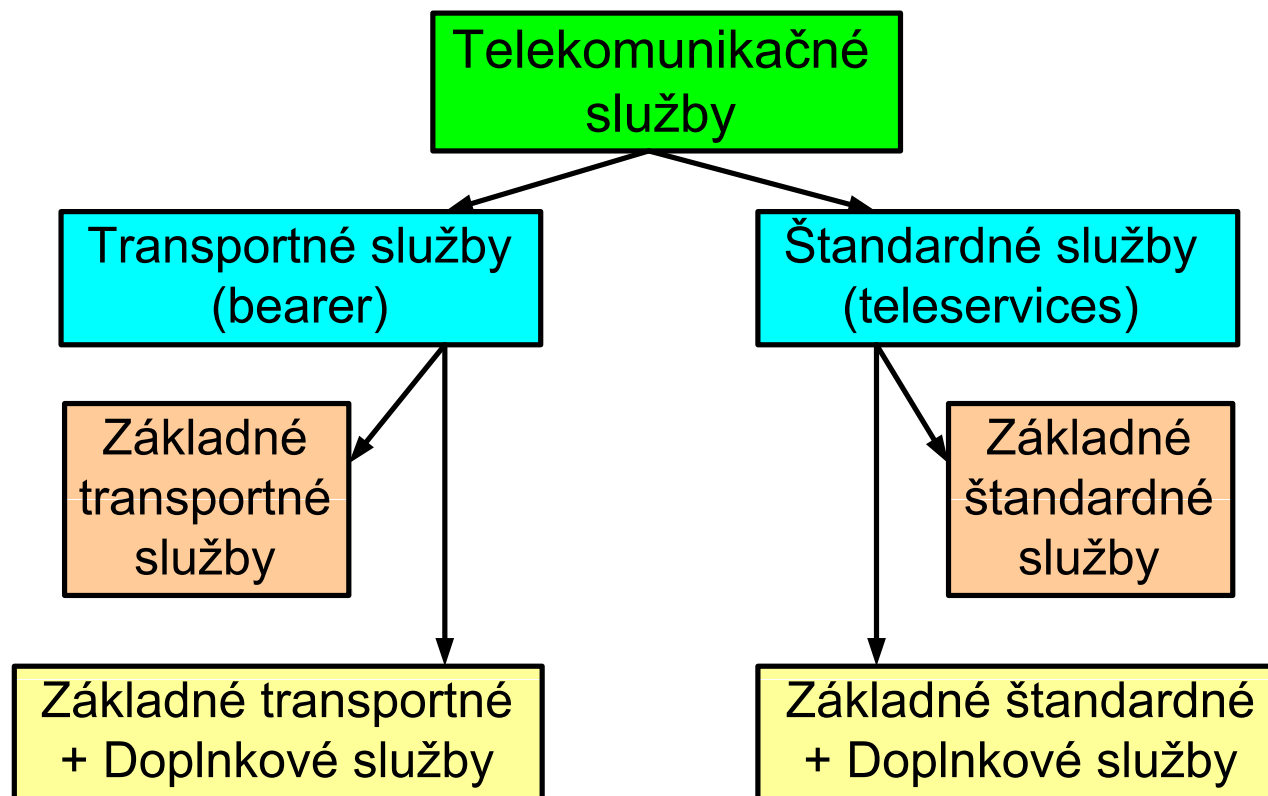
Telekomunikačné služby

Transportné služby (bearer)

Štandardné služby (teleservices)

Základné transportné služby

Základné štandardné služby

Základné transportné + Doplnkové služby

Základné štandardné + Doplnkové služby